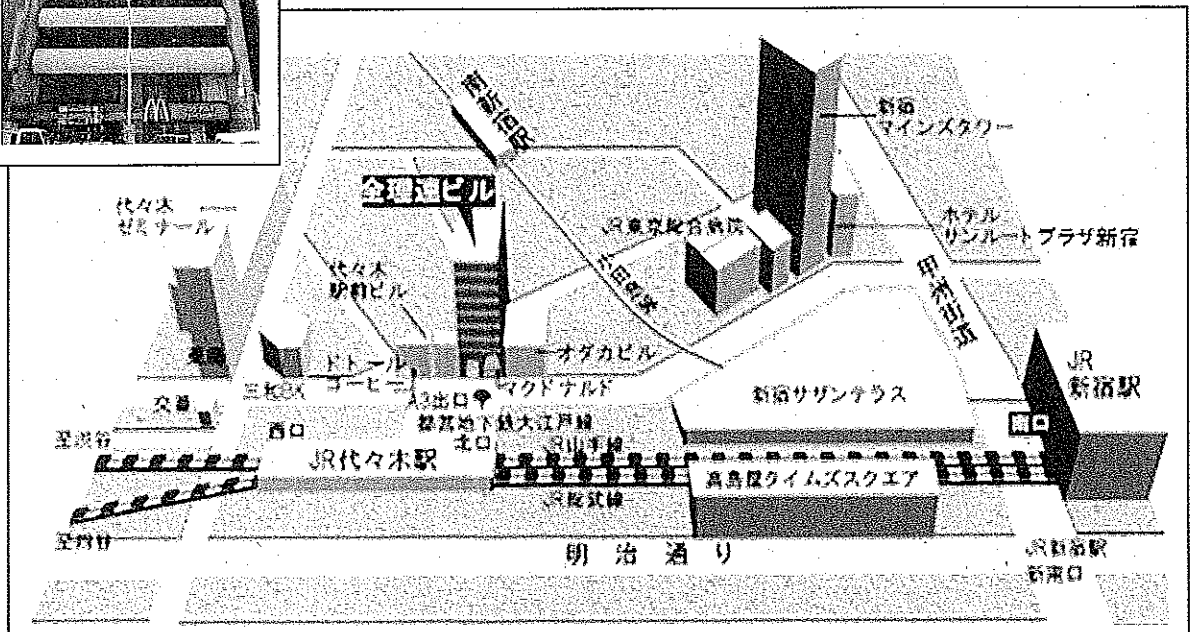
南新宿駅
新宿マインズタワー
全理連ビル
代々木ゼミナール
JR東京総合病院
ホテルサンルートプラザ新宿
代々木駅前ビル
小田急線
甲州街道
ドトールコーヒー
オダカビル
JR新宿駅
三井BK
A3出口
マクドナルド
新宿サザンテラス
交番
都営地下鉄大江戸線
西口
北口
JR山手線
南口
至渋谷
JR代々木駅
高島屋タイムズスクエア
JR総武線
至四ツ谷
明治通り
JR新宿駅新南口